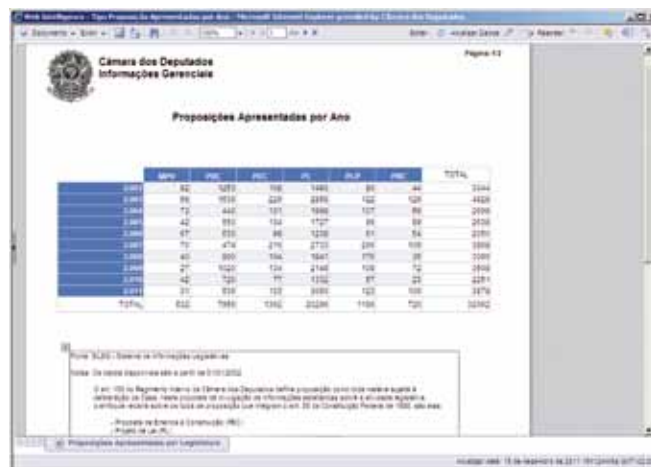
Web Intelligence - Tipo Proposição Apresentadas por Ano - Microsoft Internet Explorer provided by Câmara dos Deputados

Câmara dos Deputados
Informações Gerenciais

Página 1/2

Proposições Apresentadas por Ano

| | MPV | PDC | PEC | PL | PLP | PRC | TOTAL |
|---|---|---|---|---|---|---|---|
| 2002 | 82 | 1253 | 106 | 1460 | 80 | 44 | 3044 |
| 2003 | 58 | 1639 | 228 | 2855 | 122 | 126 | 4928 |
| 2004 | 73 | 440 | 101 | 1686 | 107 | 89 | 2556 |
| 2005 | 42 | 553 | 104 | 1727 | 85 | 59 | 2530 |
| 2006 | 67 | 633 | 86 | 1238 | 61 | 54 | 2201 |
| 2007 | 70 | 474 | 215 | 2733 | 206 | 108 | 3806 |
| 2008 | 40 | 866 | 104 | 1841 | 179 | 35 | 3065 |
| 2009 | 27 | 1020 | 124 | 2146 | 109 | 72 | 3498 |
| 2010 | 42 | 720 | 77 | 1232 | 87 | 23 | 2281 |
| 2011 | 31 | 359 | 102 | 2060 | 123 | 100 | 2575 |
| TOTAL | 532 | 7953 | 1262 | 20285 | 1168 | 720 | 32092 |

Fonte: SILEG - Sistema de Informações Legislativas

Notas: Os dados disponíveis são a partir de 01/01/2002.

O art. 100 do Regimento Interno da Câmara dos Deputados define proposição como toda matéria sujeita à deliberação da Casa. Neste produto de divulgação de informações gerenciais sobre a atividade legislativa, o enfoque recairá sobre os tipos de proposição que integram o art. 59 da Constituição Federal de 1988, são eles:

- Proposta de Emenda à Constituição (PEC)
- Projeto de Lei (PL)

Proposições Apresentadas por Legislatura